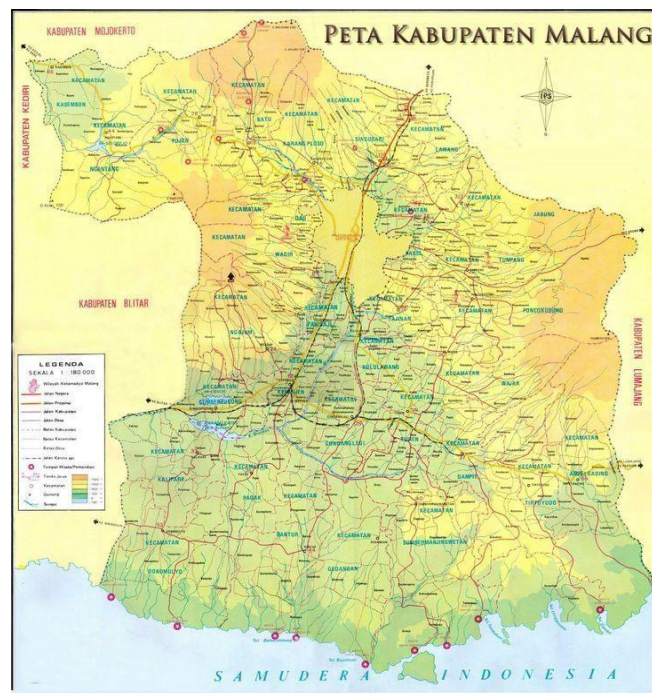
PETA KABUPATEN MALANG

KABUPATEN MOJOKERTO

KABUPATEN KEDIRI

KABUPATEN BLITAR

KABUPATEN LUMAJANG

KECAMATAN
KASEMBON
KECAMATAN
NGANTANG
PUJON
KECAMATAN
BATU
KECAMATAN
KARANGPLOSO
KECAMATAN
SINGOSARI
KECAMATAN
LAWANG
KECAMATAN
DAU
KECAMATAN
WAGIR
KECAMATAN
JABUNG
KECAMATAN
PAKIS
KECAMATAN
TUMPANG
KECAMATAN
PONCOKUSUMO
KECAMATAN
NGAJUM
KECAMATAN
PAKISAJI
KECAMATAN
TAJINAN
KECAMATAN
BULULAWANG
KECAMATAN
WAJAK
KECAMATAN
SUMBERPUCUNG
KEPANJEN
KECAMATAN
GONDANGLEGI
TUREN
KECAMATAN
DAMPIT
KECAMATAN
AMPELGADING
TIRTOYUDO
KECAMATAN
KALIPARE
PAGAK
KECAMATAN
BANTUR
KECAMATAN
DONOMULYO
KECAMATAN
GEDANGAN
SUMBERMANJINGWETAN

LEGENDA
SEKALA 1 : 180.000
Wilayah Kabupaten Malang
Jalan Negara
Jalan Propinsi
Jalan Kabupaten
Jalan Desa
Batas Kabupaten
Batas Kecamatan
Batas Desa
Jalan Kereta api
Tempat Wisata/Pemandian
Tanda Jarak
Kecamatan
Gunung
Sungai

SAMUDERA INDONESIA